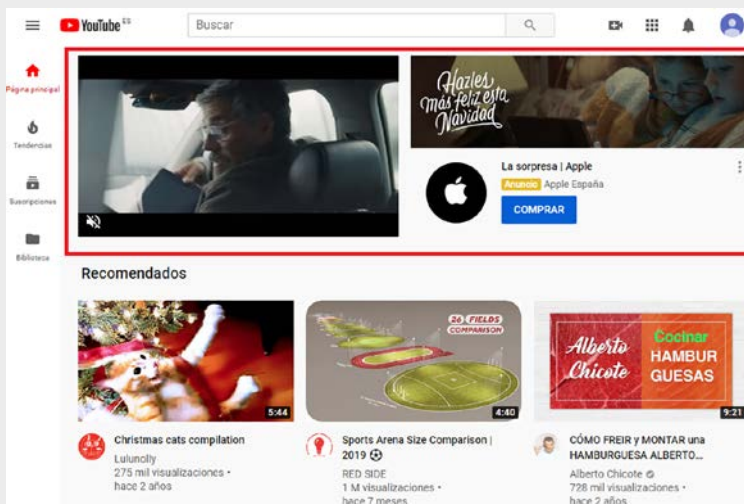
YouTube ES

Buscar

Página principal

Tendencias

Suscripciones

Biblioteca

Hazles más feliz esta Navidad

La sorpresa | Apple

Anuncio Apple España

COMPRAR

Recomendados

5:44

Christmas cats compilation

Lulunolly

275 mil visualizaciones • hace 2 años

26 FIELDS COMPARISON

4:40

Sports Arena Size Comparison | 2019 ⚽

RED SIDE

1 M visualizaciones • hace 7 meses

Alberto Chicote

Cocinar HAMBURGUESAS

9:21

CÓMO FREIR y MONTAR una HAMBURGUESA ALBERTO...

Alberto Chicote

728 mil visualizaciones • hace 2 años